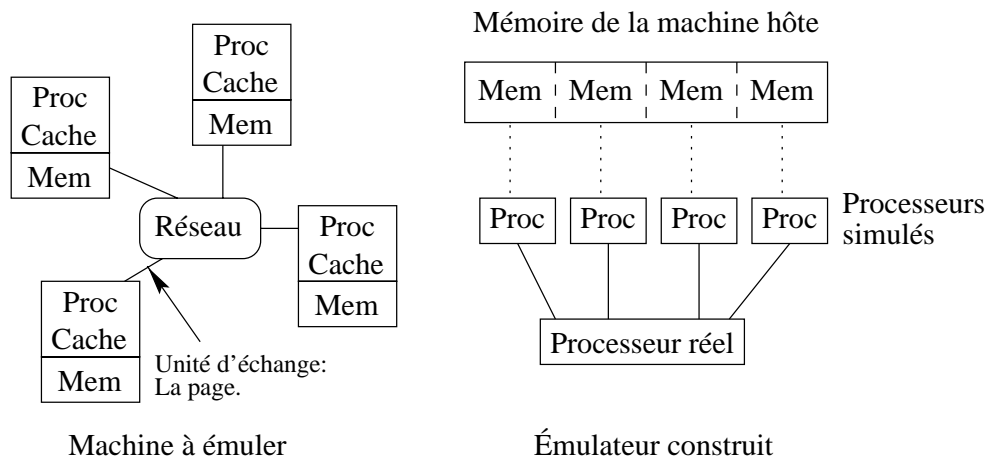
Proc
Cache
Mem

Proc
Cache
Mem

Réseau

Proc
Cache
Mem

Proc
Cache
Mem

Unité d'échange:
La page.

Machine à émuler

Mémoire de la machine hôte

Mem Mem Mem Mem

Proc Proc Proc Proc

Processeurs simulés

Processeur réel

Émulateur construit